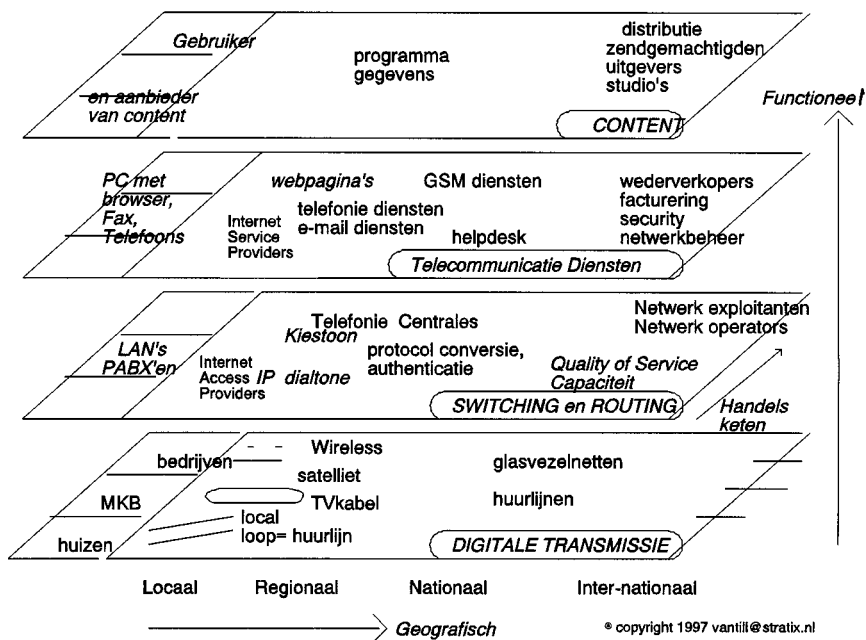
Gebruiker

programma
gegevens

distributie
zendgemachtigden
uitgevers
studio's

en aanbieder
van content

CONTENT

Functioneel

PC met
browser,
Fax,
Telefoons

webpagina's

GSM diensten

wederverkopers
facturering
security
netwerkbeheer

Internet
Service
Providers

telefonie diensten
e-mail diensten

helpdesk

Telecommunicatie Diensten

Netwerk exploitanten
Netwerk operators

Telefonie Centrales
Kiestoon

LAN's
PABX'en

Internet
Access
Providers

IP dialtone

protocol conversie,
authenticatie

Quality of Service
Capaciteit

SWITCHING en ROUTING

Handels
keten

Wireless

bedrijven

satelliet

glasvezelnetten

MKB

TVkabel

huurlijnen

local
loop= huurlijn

huizen

DIGITALE TRANSMISSIE

Locaal

Regionaal

Nationaal

Inter-nationaal

Geografisch

® copyright 1997 vantill@stratix.nl